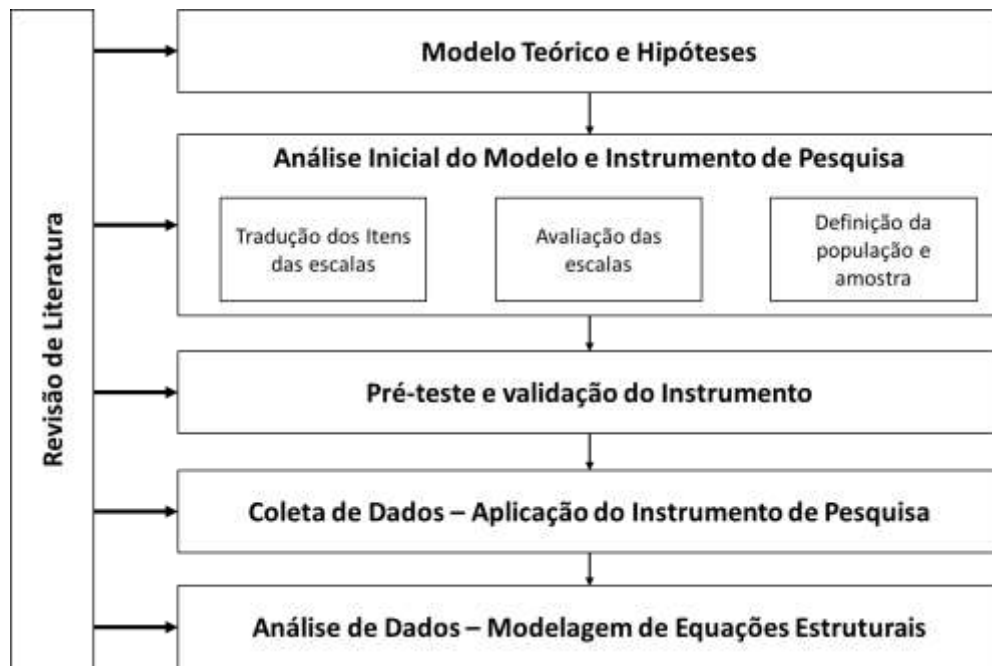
Revisão de Literatura

Modelo Teórico e Hipóteses

Análise Inicial do Modelo e Instrumento de Pesquisa

Tradução dos Itens das escalas

Avaliação das escalas

Definição da população e amostra

Pré-teste e validação do Instrumento

Coleta de Dados – Aplicação do Instrumento de Pesquisa

Análise de Dados – Modelagem de Equações Estruturais